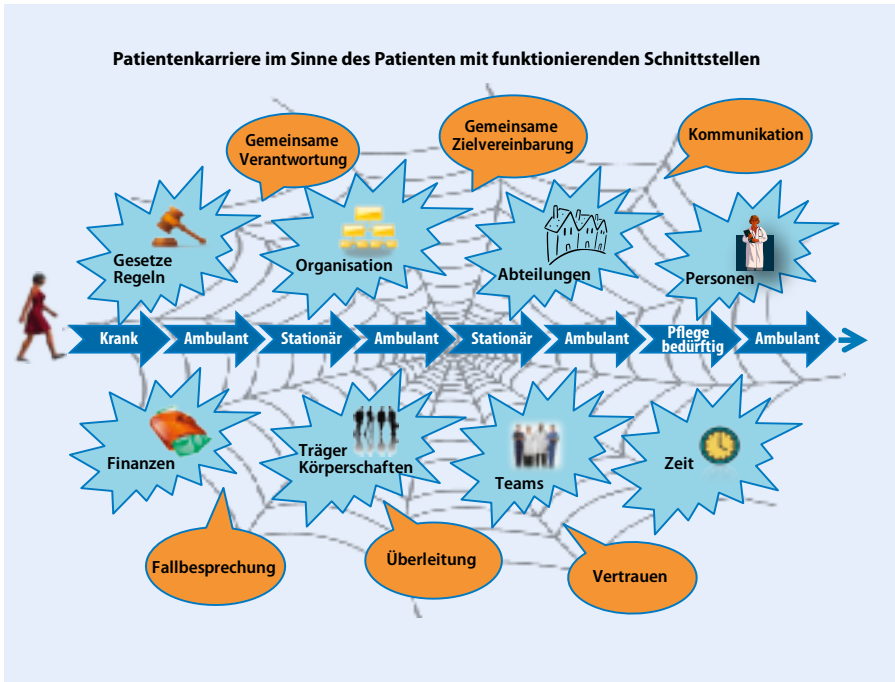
Patientenkarriere im Sinne des Patienten mit funktionierenden Schnittstellen

Gemeinsame Verantwortung

Gemeinsame Zielvereinbarung

Kommunikation

Gesetze Regeln

Organisation

Abteilungen

Personen

Krank

Ambulant

Stationär

Ambulant

Stationär

Ambulant

Pflege bedürftig

Ambulant

Finanzen

Träger Körperschaften

Teams

Zeit

Fallbesprechung

Überleitung

Vertrauen